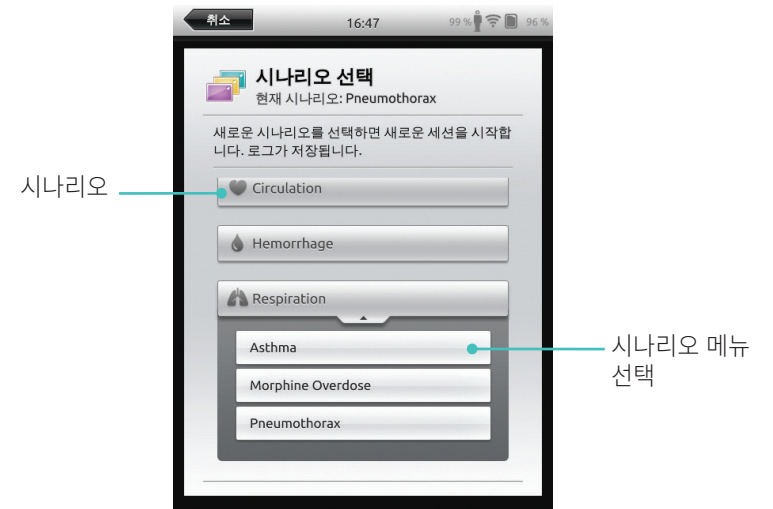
취소

16:47

99 % 96 %

시나리오 선택

현재 시나리오: Pneumothorax

새로운 시나리오를 선택하면 새로운 세션을 시작합니다. 로그가 저장됩니다.

시나리오

Circulation

Hemorrhage

Respiration

Asthma

Morphine Overdose

Pneumothorax

시나리오 메뉴 선택